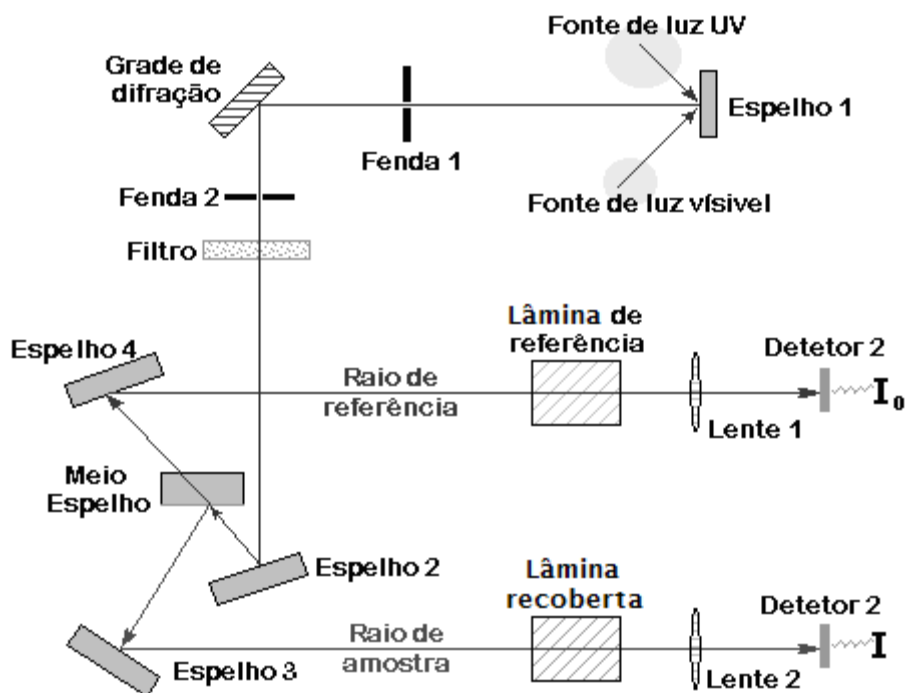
Fonte de luz UV

Grade de difração

Espelho 1

Fenda 1

Fonte de luz vísivel

Fenda 2

Filtro

Lâmina de referência

Espelho 4

Detetor 2

Raio de referência

$I_0$

Lente 1

Meio Espelho

Espelho 2

Lâmina recoberta

Detetor 2

Raio de amostra

I

Espelho 3

Lente 2